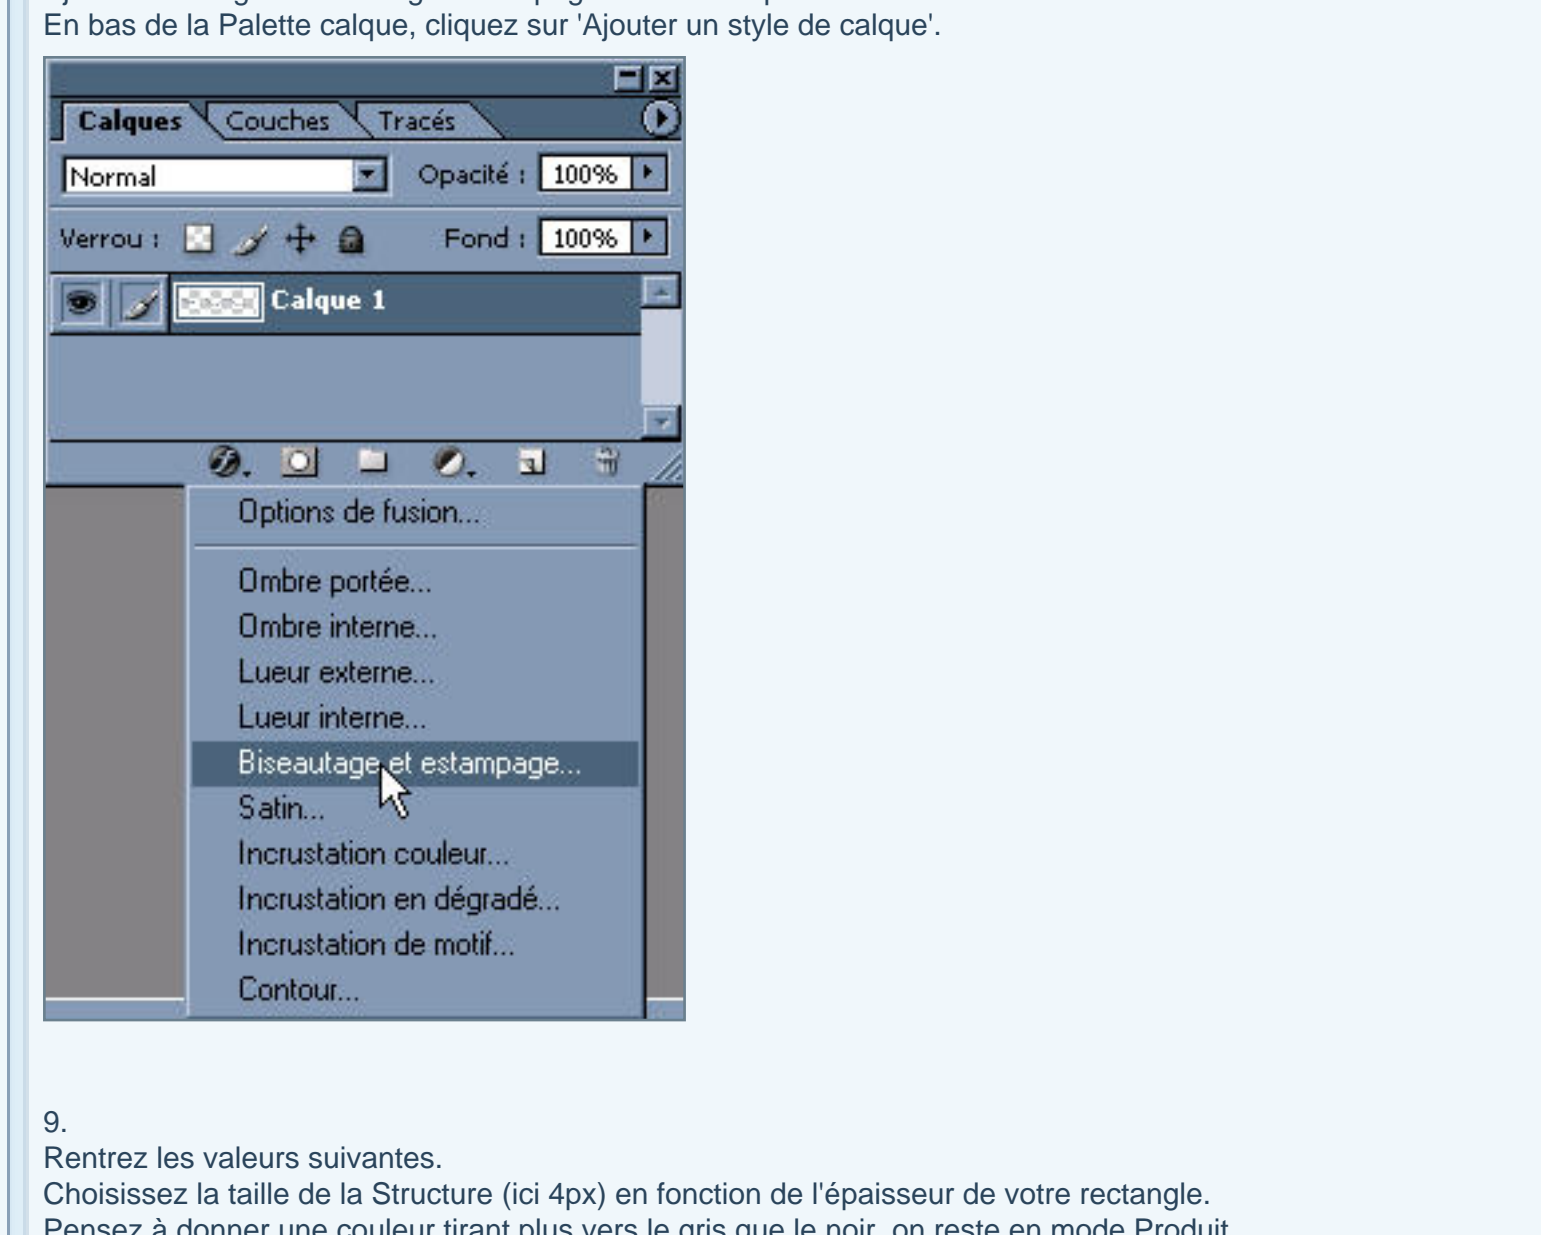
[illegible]
En bas de la Palette calque, cliquez sur 'Ajouter un style de calque'.

Calques Couches Tracés
Normal
Opacité : 100%
Verrou :
Fond : 100%
Calque 1

Options de fusion...
Ombre portée...
Ombre interne...
Lueur externe...
Lueur interne...
Biseautage et estampage...
Satin...
Incrustation couleur...
Incrustation en dégradé...
Incrustation de motif...
Contour...

9.
Rentrez les valeurs suivantes.
Choisissez la taille de la Structure (ici 4px) en fonction de l'épaisseur de votre rectangle.
Pensez à donner une couleur tirant plus vers le gris que le noir, on reste en mode Produit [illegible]